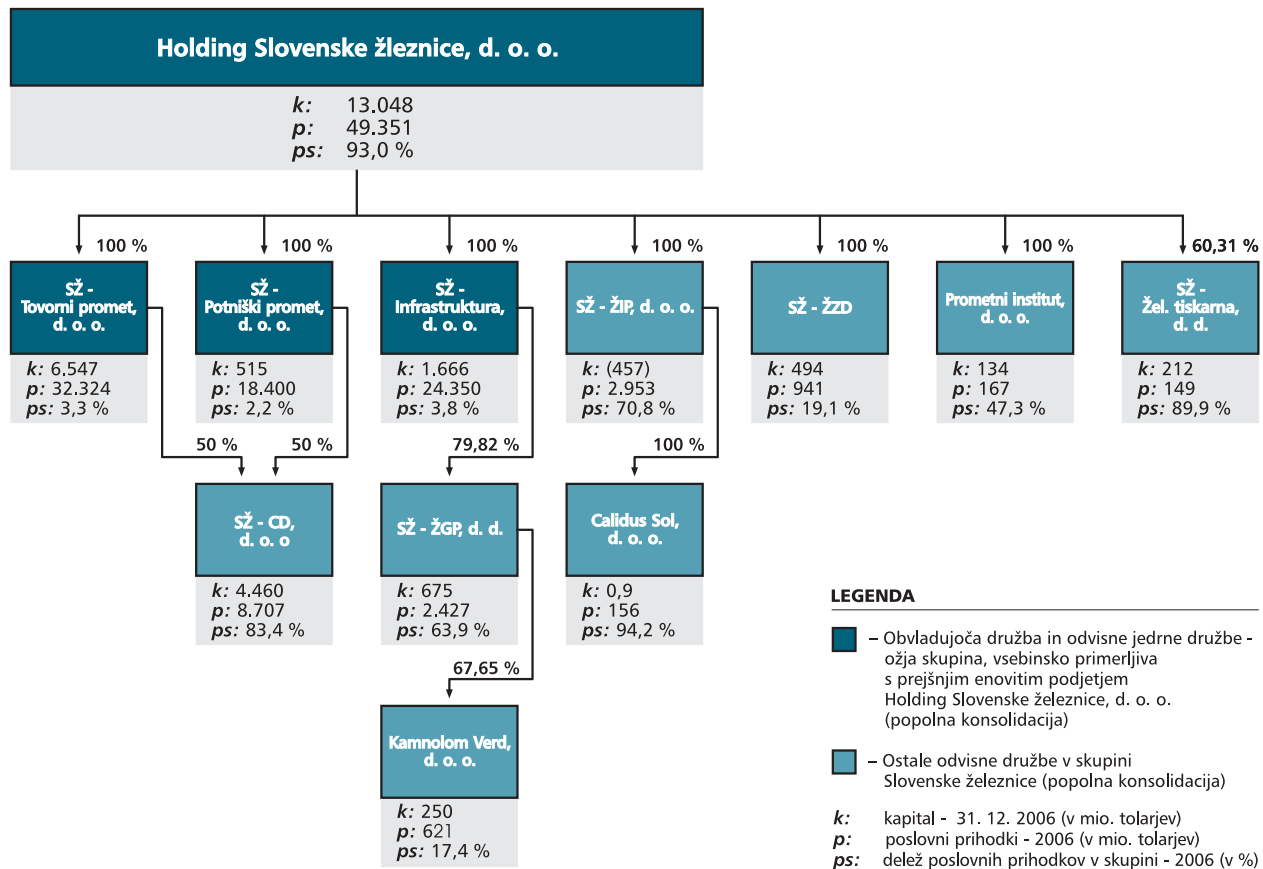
Holding Slovenske železnice, d. o. o.

k: 13.048
p: 49.351
ps: 93,0 %

100 %

SŽ - Tovorni promet, d. o. o.

k: 6.547
p: 32.324
ps: 3,3 %

100 %

SŽ - Potniški promet, d. o. o.

k: 515
p: 18.400
ps: 2,2 %

100 %

SŽ - Infrastruktura, d. o. o.

k: 1.666
p: 24.350
ps: 3,8 %

100 %

SŽ - ŽIP, d. o. o.

k: (457)
p: 2.953
ps: 70,8 %

100 %

SŽ - ŽZD

k: 494
p: 941
ps: 19,1 %

100 %

Prometni institut, d. o. o.

k: 134
p: 167
ps: 47,3 %

60,31 %

SŽ - Žel. tiskarna, d. d.

k: 212
p: 149
ps: 89,9 %

50 %

50 %

SŽ - CD, d. o. o

k: 4.460
p: 8.707
ps: 83,4 %

79,82 %

SŽ - ŽGP, d. d.

k: 675
p: 2.427
ps: 63,9 %

100 %

Calidus Sol, d. o. o.

k: 0,9
p: 156
ps: 94,2 %

67,65 %

Kamnolom Verd, d. o. o.

k: 250
p: 621
ps: 17,4 %

LEGENDA

– Obvladujoča družba in odvisne jedrne družbe - ožja skupina, vsebinsko primerljiva s prejšnjim enovitim podjetjem Holding Slovenske železnice, d. o. o. (popolna konsolidacija)

– Ostale odvisne družbe v skupini Slovenske železnice (popolna konsolidacija)

k: kapital - 31. 12. 2006 (v mio. tolarjev)
p: poslovni prihodki - 2006 (v mio. tolarjev)
ps: delež poslovnih prihodkov v skupini - 2006 (v %)